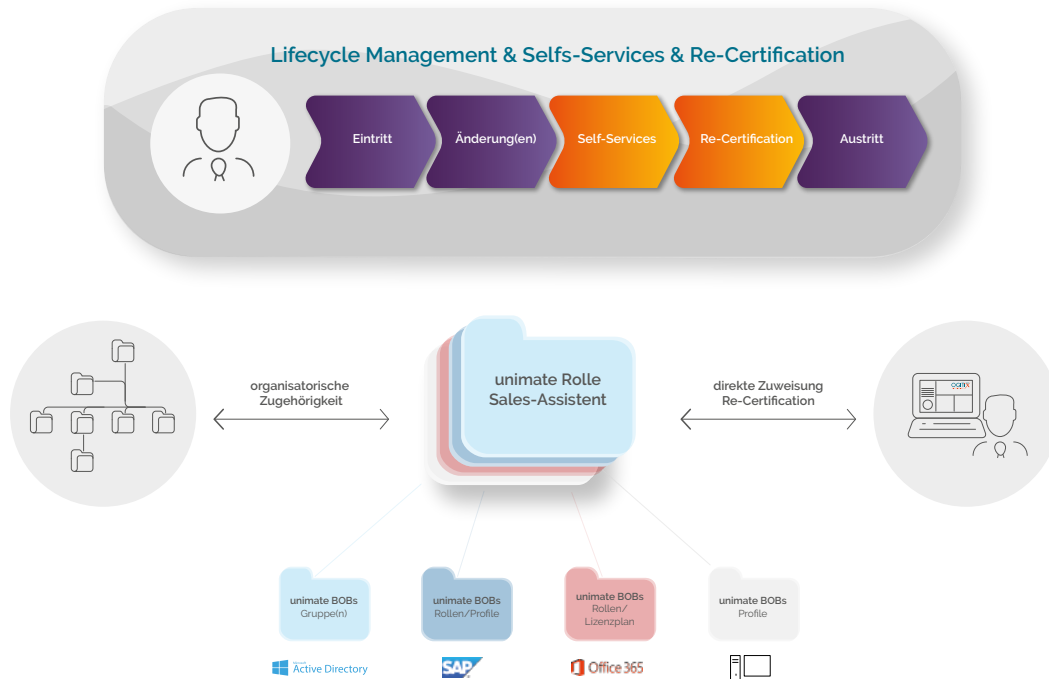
Lifecycle Management & Selfs-Services & Re-Certification

Eintritt

Änderung(en)

Self-Services

Re-Certification

Austritt

organisatorische Zugehörigkeit

unimate Rolle Sales-Assistent

direkte Zuweisung Re-Certification

unimate BOBs Gruppe(n)

unimate BOBs Rollen/Profile

unimate BOBs Rollen/ Lizenzplan

unimate BOBs Profile

Active Directory

SAP

Office 365